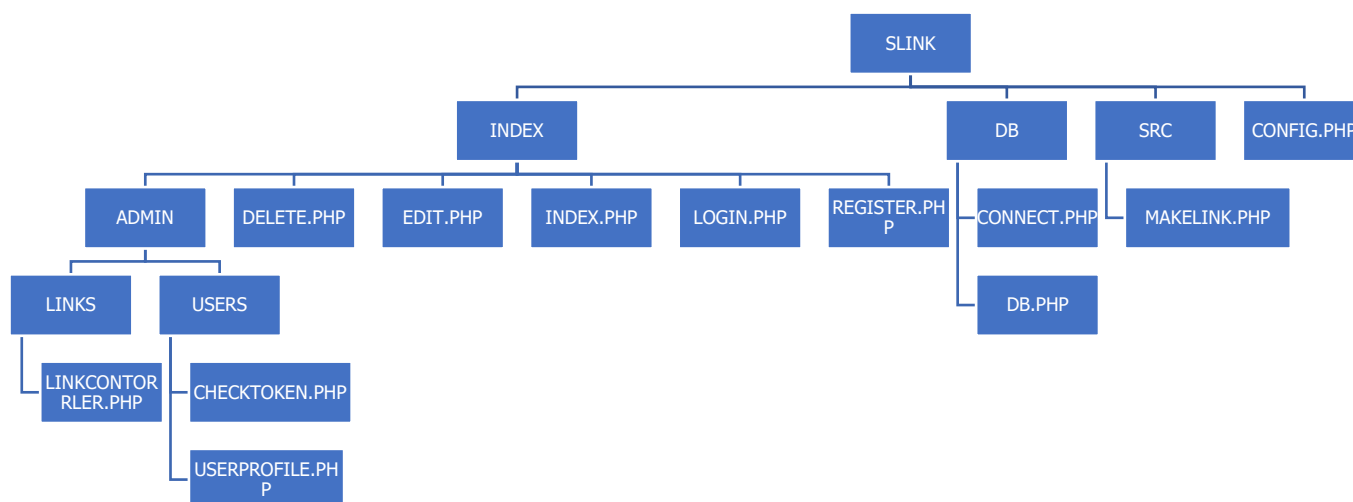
SLINK

INDEX

DB

SRC

CONFIG.PHP

ADMIN

DELETE.PHP

EDIT.PHP

INDEX.PHP

LOGIN.PHP

REGISTER.PHP

CONNECT.PHP

MAKELINK.PHP

DB.PHP

LINKS

USERS

LINKCONTORRLER.PHP

CHECKTOKEN.PHP

USERPROFILE.PHP